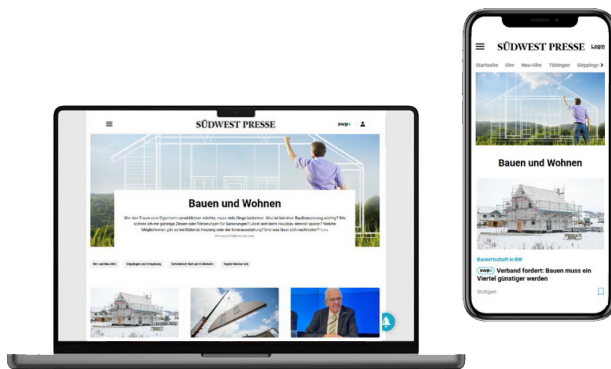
SÜDWEST PRESSE

Bauen und Wohnen

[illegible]

SÜDWEST PRESSE Login

Startseite Ulm Neu-Ulm Tübingen Göppingen

Bauen und Wohnen

Bauwirtschaft in BW

swp+ Verband fordert: Bauen muss ein Viertel günstiger werden

Stuttgart